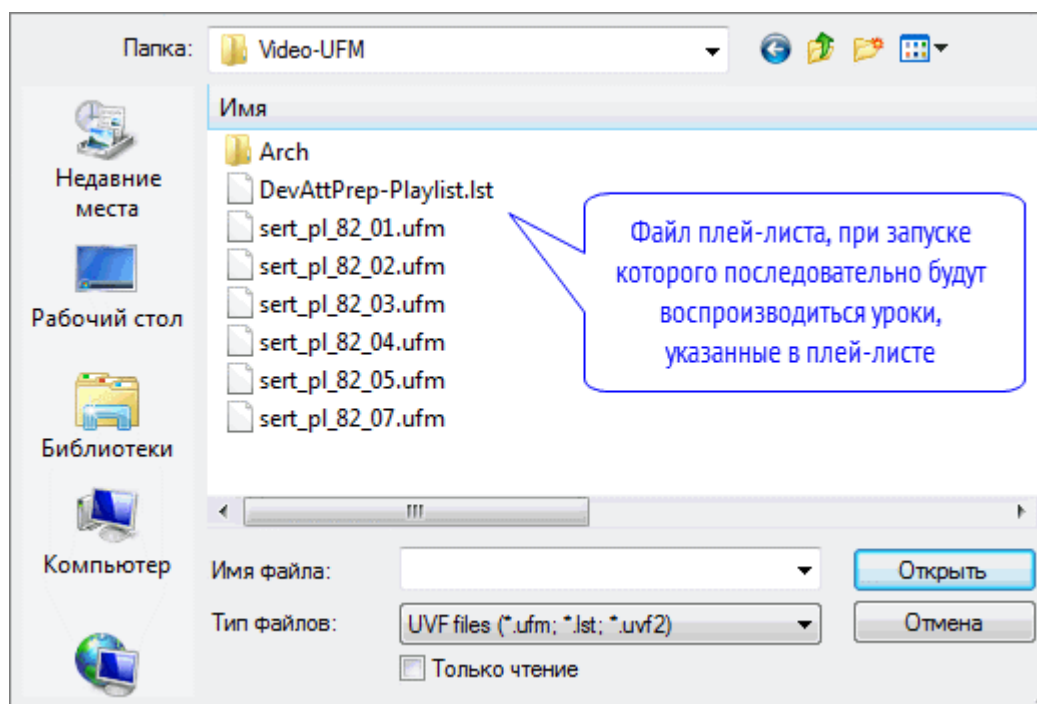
Папка: Video-UFM

Имя

Arch
DevAttPrep-Playlist.lst
sert_pl_82_01.ufm
sert_pl_82_02.ufm
sert_pl_82_03.ufm
sert_pl_82_04.ufm
sert_pl_82_05.ufm
sert_pl_82_07.ufm

Файл плей-листа, при запуске которого последовательно будут воспроизводиться уроки, указанные в плей-листе

Недавние места

Рабочий стол

Библиотеки

Компьютер

Имя файла:

Открыть

Тип файлов: UVF files (*.ufm; *.lst; *.uvf2)

Отмена

Только чтение